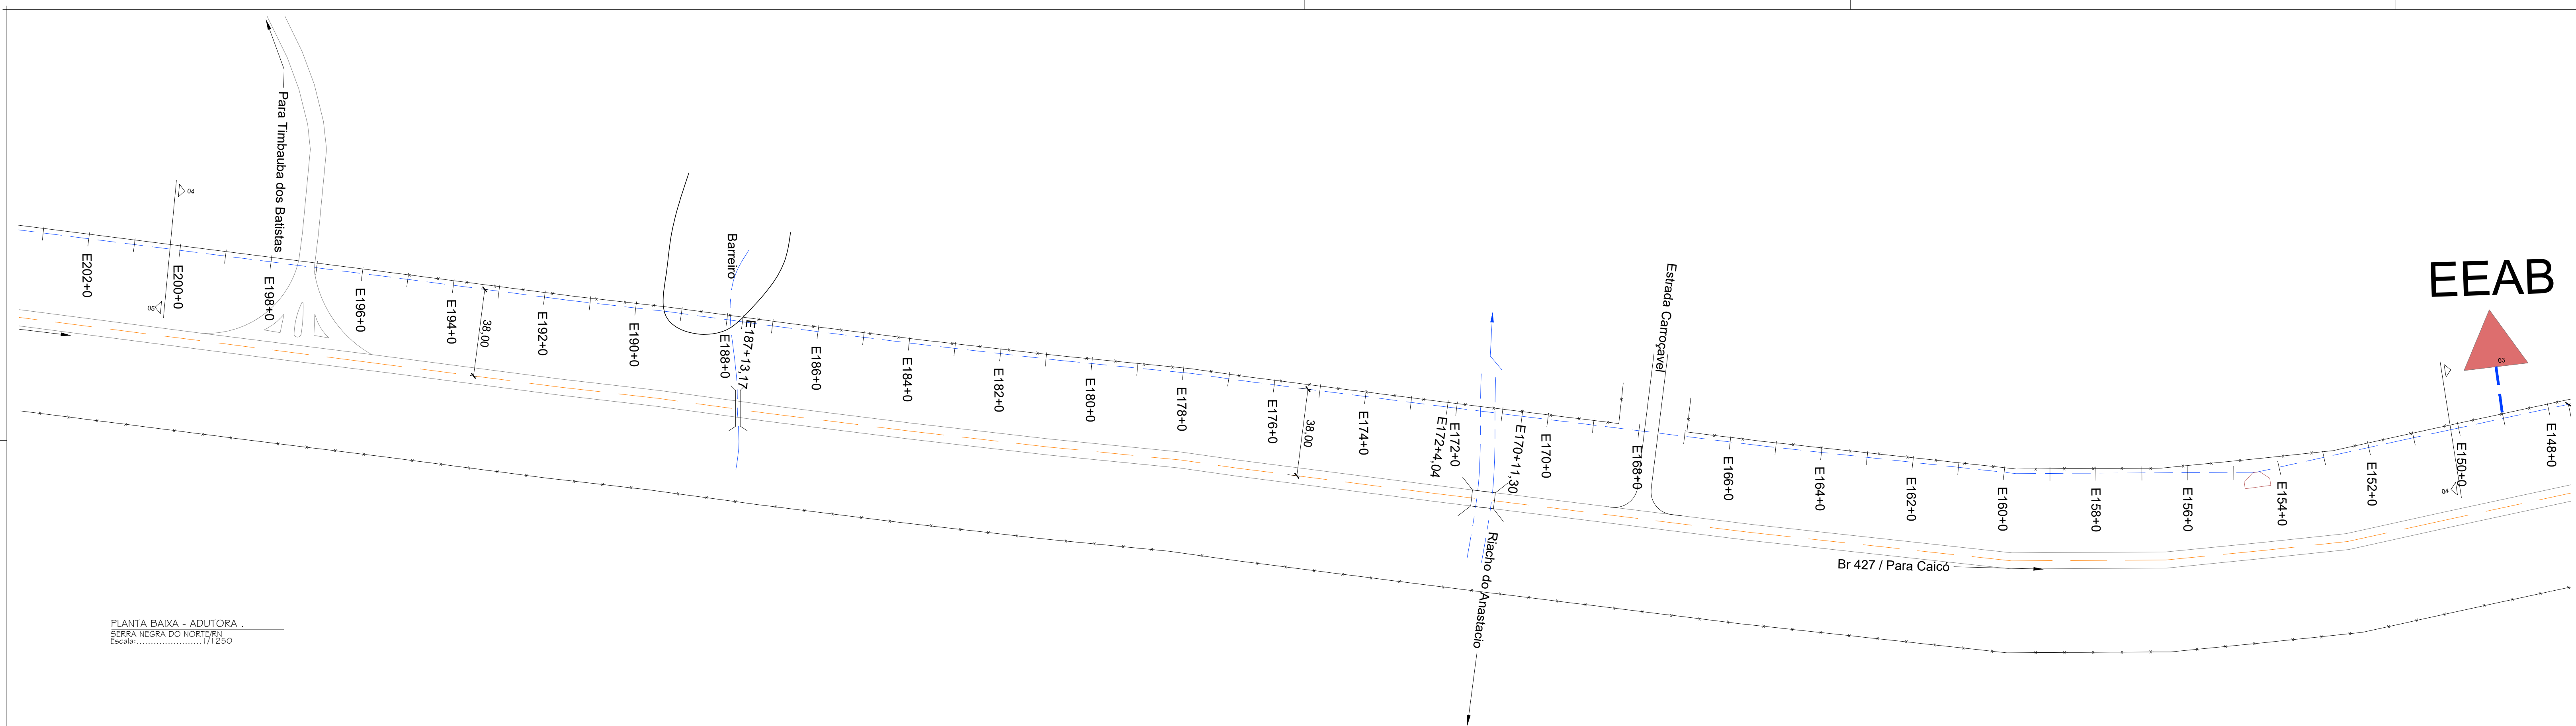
Para Timbauba dos Batistas

04

E202+0

E200+0

05

E198+0

E196+0

E194+0

38,00

E192+0

E190+0

Barreiro

E188+0

E187+13,17

E186+0

E184+0

E182+0

E180+0

E178+0

E176+0

38,00

E174+0

E172+4,04

E172+0

E170+11,30

E170+0

Estrada Carroçavel

E168+0

E166+0

E164+0

E162+0

E160+0

E158+0

E156+0

E154+0

E152+0

E150+0

04

EEAB

05

E148+0

Riacho do Anastacio

Br 427 / Para Caicó

PLANTA BAIXA - ADUTORA .
SERRA NEGRA DO NORTE/RN
Escala:......................1/1250